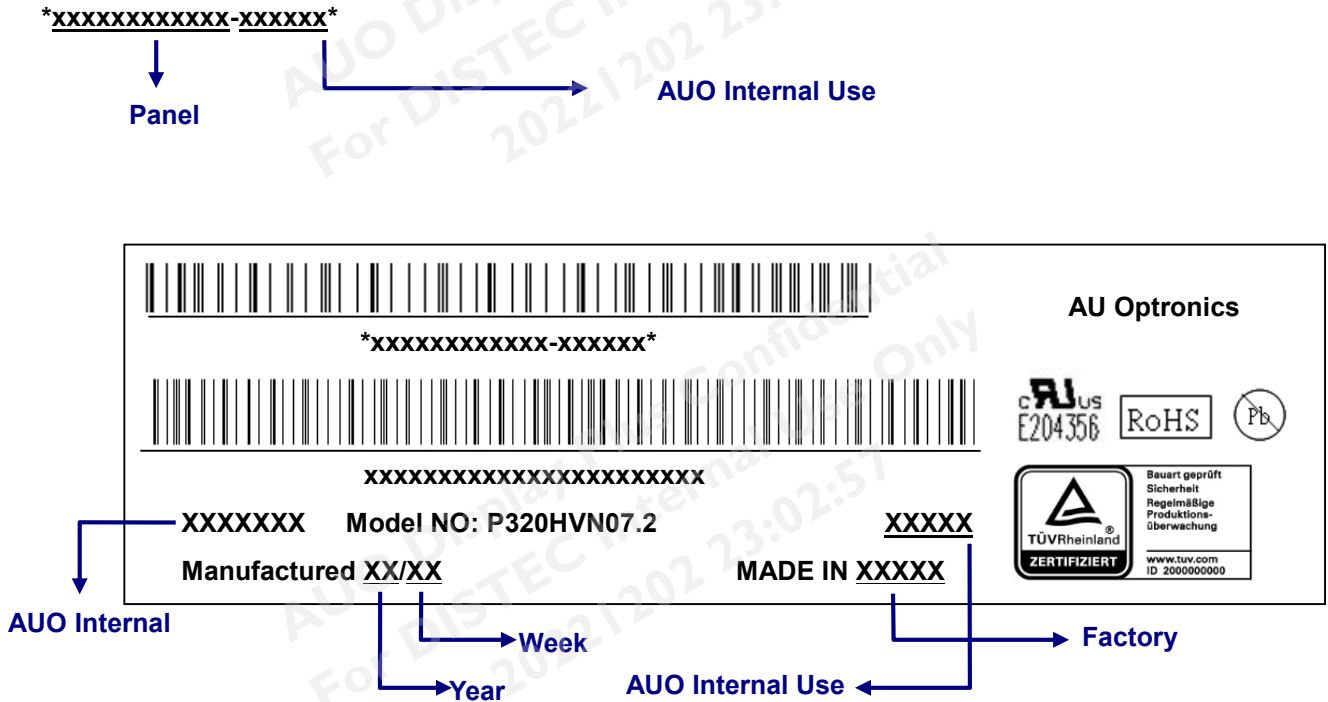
*xxxxxxxxxxxx-xxxxxx*

Panel

AUO Internal Use

*xxxxxxxxxxxx-xxxxxx*

xxxxxxxxxxxxxxxxxxxxxxx

AU Optronics

c US
E204356 RoHS Pb

TÜVRheinland
ZERTIFIZIERT
Bauart geprüft
Sicherheit
Regelmäßige
Produktions-
überwachung
www.tuv.com
ID 2000000000

XXXXXXX Model NO: P320HVN07.2 XXXXX

Manufactured XX/XX MADE IN XXXXX

AUO Internal

Week

Factory

Year

AUO Internal Use

AUO Display Plus Confidential
For DISTEC Internal Use Only
20221202 23:02:57